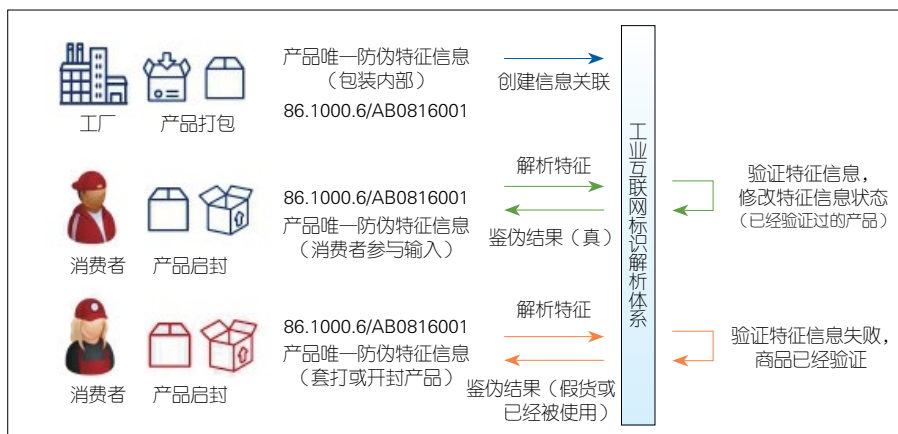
工厂

产品打包

产品唯一防伪特征信息
（包装内部）
86.1000.6/AB0816001

创建信息关联

消费者

产品启封

解析特征

86.1000.6/AB0816001
产品唯一防伪特征信息
（消费者参与输入）

鉴伪结果（真）

消费者

产品启封

解析特征

86.1000.6/AB0816001
产品唯一防伪特征信息
（套打或开封产品）

鉴伪结果（假货或已经被使用）

工业互联网标识解析体系

验证特征信息，
修改特征信息状态
（已经验证过的产品）

验证特征信息失败，
商品已经验证